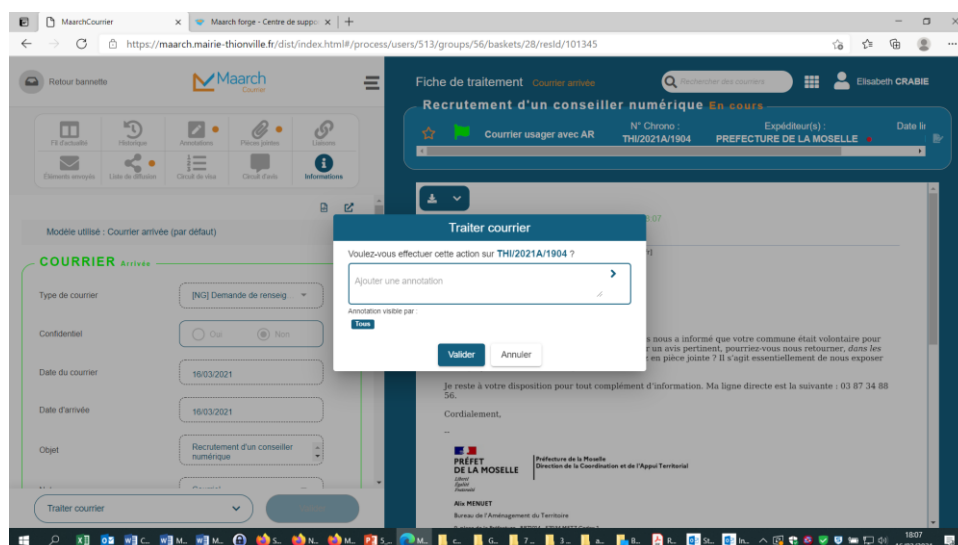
MaarchCourrier
Maarch forge - Centre de suppo
https://maarch.mairie-thionville.fr/dist/index.html#/process/users/513/groups/56/baskets/28/resId/101345

Retour bannette
Maarch
Courrier

Fil d'actualité
Historique
Annotations
Pièces jointes
Liaisons
Éléments envoyés
Liste de diffusion
Circuit de visa
Circuit d'avis
Informations

Modèle utilisé : Courrier arrivée (par défaut)

COURRIER Arrivée

Type de courrier
[NG] Demande de renseig
Confidentiel
Oui
Non
Date du courrier
16/03/2021
Date d'arrivée
16/03/2021
Objet
Recrutement d'un conseiller numérique

Traiter courrier

Fiche de traitement Courrier arrivée
Rechercher des courriers
Elisabeth CRABIE
Recrutement d'un conseiller numérique En cours
Courrier usager avec AR
N° Chrono :
THI/2021A/1904
Expéditeur(s) :
PREFECTURE DE LA MOSELLE
Date li

Traiter courrier
Voulez-vous effectuer cette action sur THI/2021A/1904 ?
Ajouter une annotation
Annotation visible par :
Tous
Valider
Annuler

s nous a informé que votre commune était volontaire pour r un avis pertinent, pourriez-vous nous retourner, dans les en pièce jointe ? Il s'agit essentiellement de nous exposer

Je reste à votre disposition pour tout complément d'information. Ma ligne directe est la suivante : 03 87 34 88 56.

Cordialement,

--

PRÉFET DE LA MOSELLE
Liberté
Égalité
Fraternité
Préfecture de la Moselle
Direction de la Coordination et de l'Appui Territorial

Alix MENUET
Bureau de l'Aménagement du Territoire

18:07